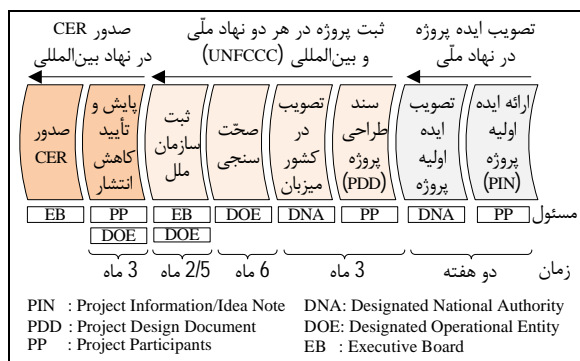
تصویب ایده پروژه در نهاد ملّی

ثبت پروژه در هر دو نهاد ملّی و بین‌المللی (UNFCCC)

صدور CER در نهاد بین‌المللی

ارائه ایده اولیه پروژه (PIN)

تصویب ایده اولیه پروژه

سند طراحی پروژه (PDD)

تصویب در کشور میزبان

صحت سنجی

ثبت سازمان ملل

پایش و تأیید کاهش انتشار

صدور CER

مسئول

| PP | DNA | PP | DNA | DOE | EB | PP | EB |
|---|---|---|---|---|---|---|---|
| | | | | | DOE | DOE | |

زمان دو هفته 3 ماه 6 ماه 2/5 ماه 3 ماه

PIN : Project Information/Idea Note
PDD : Project Design Document
PP : Project Participants

DNA: Designated National Authority
DOE: Designated Operational Entity
EB : Executive Board